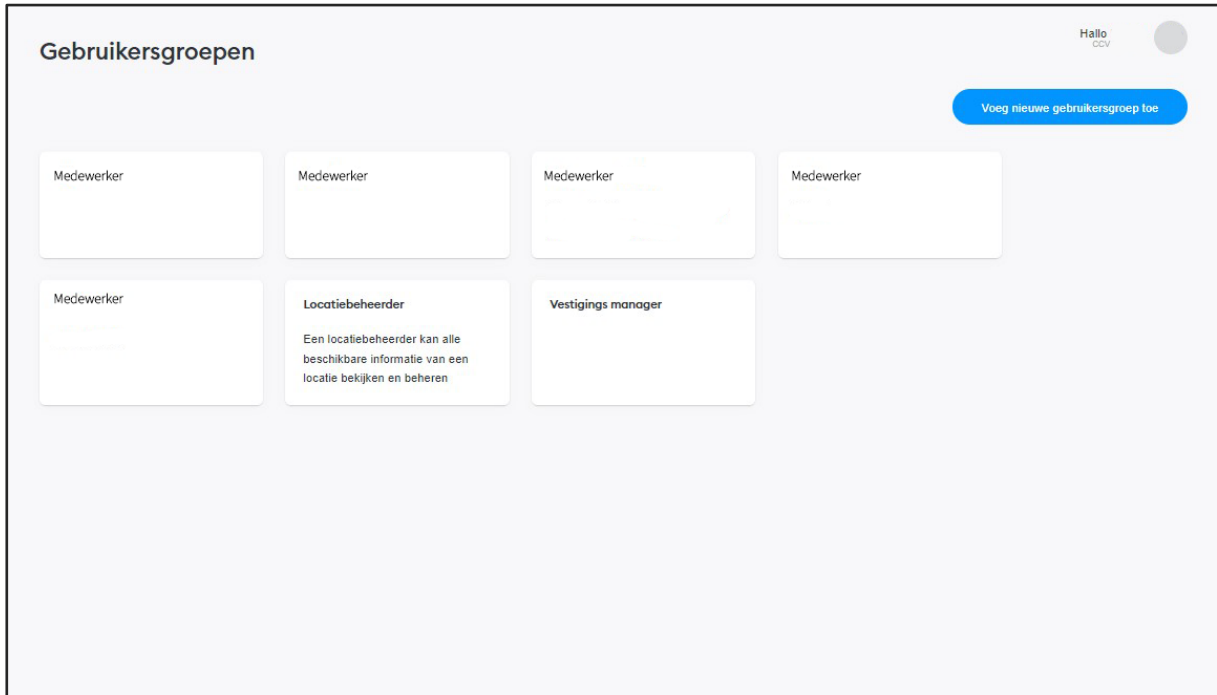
Gebruikersgroepen

Hallo
CCV

Voeg nieuwe gebruikersgroep toe

Medewerker

Medewerker

Medewerker

Medewerker

Medewerker

Locatiebeheerder

Een locatiebeheerder kan alle beschikbare informatie van een locatie bekijken en beheren

Vestigings manager